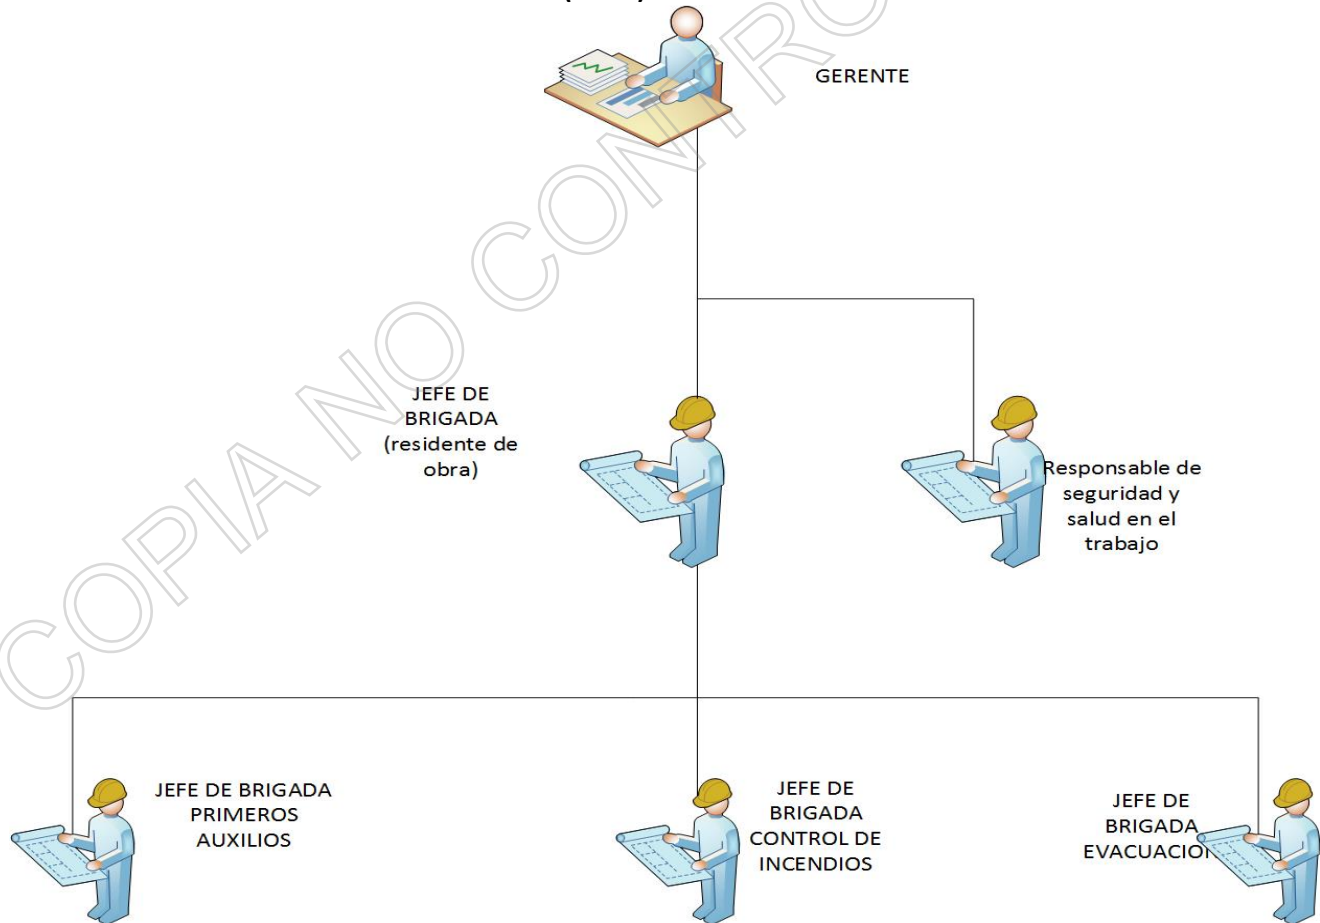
COPIA NO CONTROLADA

GERENTE

JEFE DE BRIGADA (residente de obra)

Responsable de seguridad y salud en el trabajo

JEFE DE BRIGADA PRIMEROS AUXILIOS

JEFE DE BRIGADA CONTROL DE INCENDIOS

JEFE DE BRIGADA EVACUACIO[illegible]